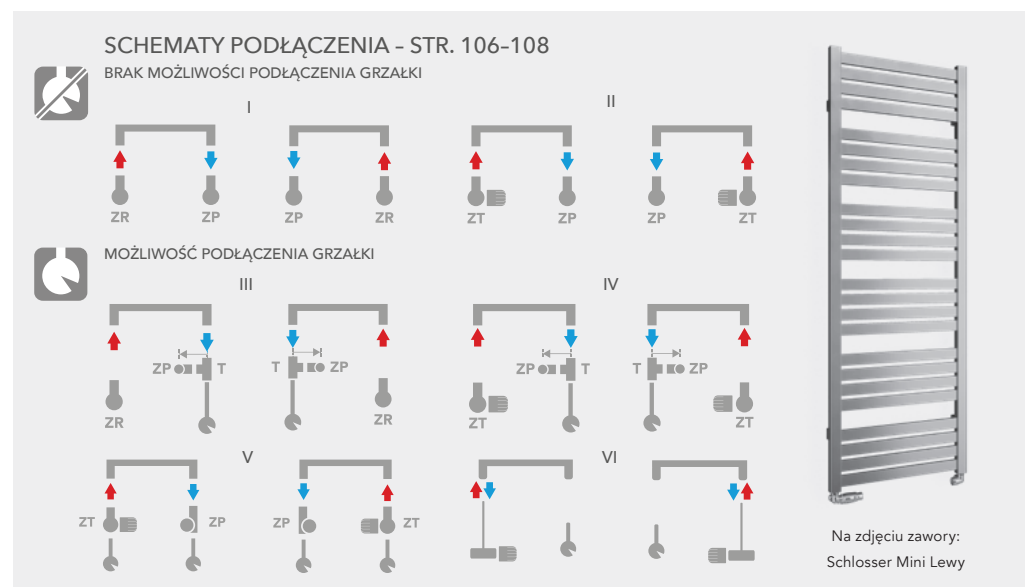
SCHEMATY PODŁĄCZENIA – STR. 106–108

BRAK MOŻLIWOŚCI PODŁĄCZENIA GRZAŁKI

I

ZR ZP

ZP ZR

II

ZT ZP

ZP ZT

MOŻLIWOŚĆ PODŁĄCZENIA GRZAŁKI

III

ZP T

ZR

T ZP

ZR

IV

ZP T

ZT

T ZP

ZT

V

ZT ZP

ZP ZT

VI

Na zdjęciu zawory: Schlosser Mini Lewy